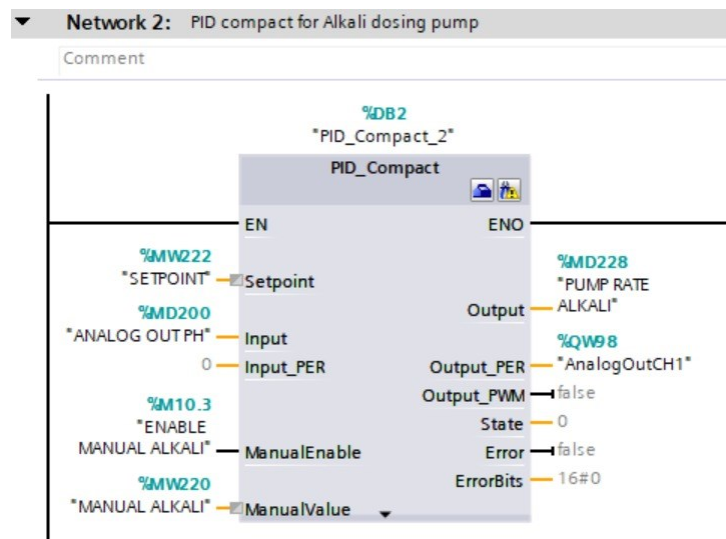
Network 2: PID compact for Alkali dosing pump

Comment

%DB2
"PID_Compact_2"

PID_Compact

EN
ENO

%MW222
"SETPOINT" Setpoint

%MD200
"ANALOG OUT PH" Input

0 Input_PER

%M10.3
"ENABLE MANUAL ALKALI" ManualEnable

%MW220
"MANUAL ALKALI" ManualValue

%MD228
"PUMP RATE ALKALI"
Output

%QW98
Output_PER "AnalogOutCH1"

Output_PWM false

State 0

Error false

ErrorBits 16#0